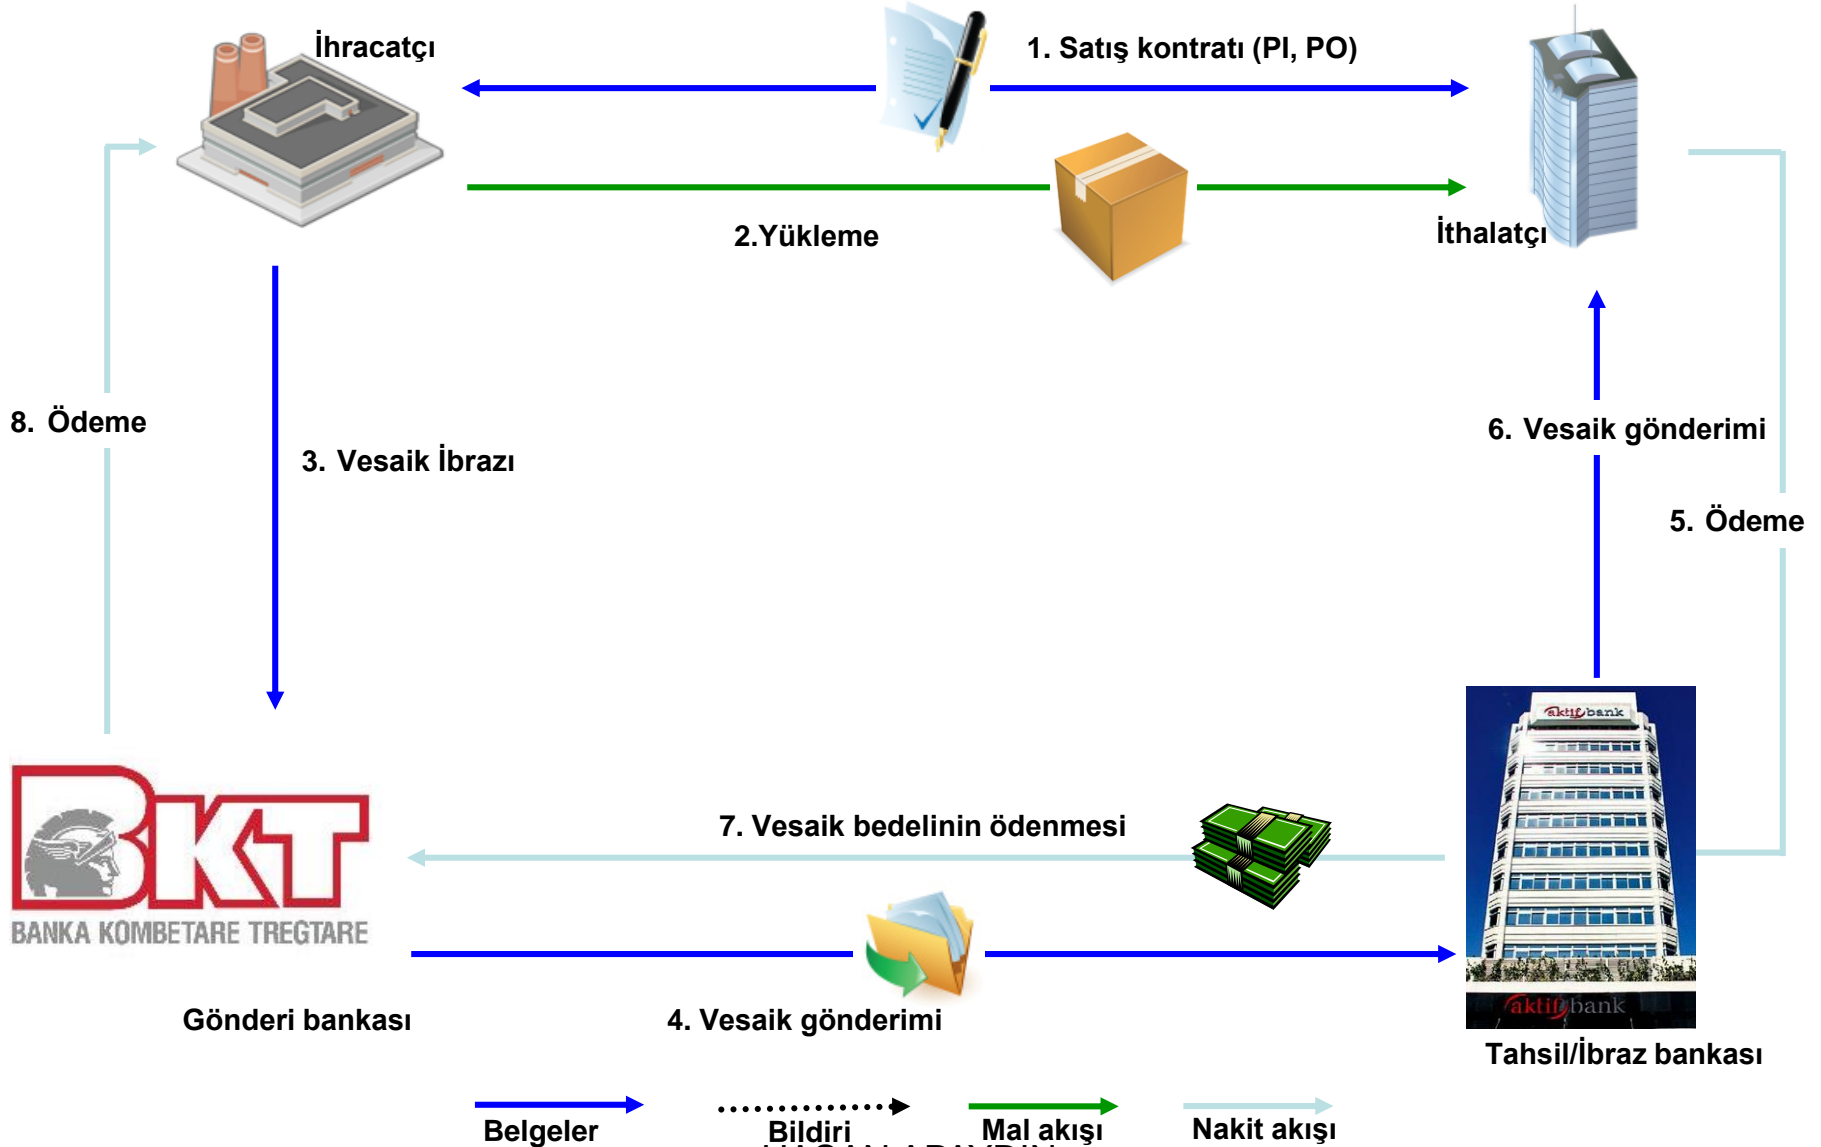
İhracatçı

1. Satış kontratı (PI, PO)

2.Yükleme

İthalatçı

8. Ödeme

3. Vesaik İbrazı

6. Vesaik gönderimi

5. Ödeme

aktifbank

BKT

BANKA KOMBETARE TREGTARE

7. Vesaik bedelinin ödenmesi

Gönderi bankası

4. Vesaik gönderimi

aktifbank

Tahsil/İbraz bankası

Belgeler

Bildiri

Mal akışı

Nakit akışı

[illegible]